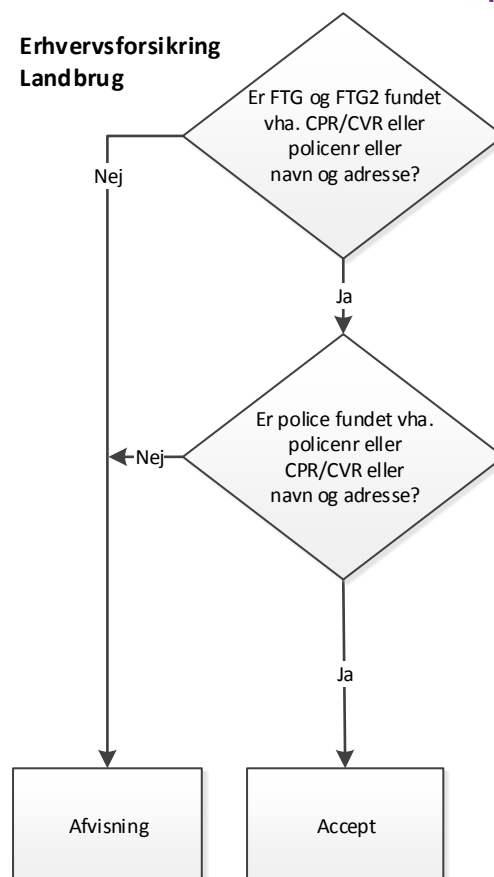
Erhvervsforsikring Landbrug

Er FTG og FTG2 fundet vha. CPR/CVR eller policenr eller navn og adresse?

Nej

Ja

Er police fundet vha. policenr eller CPR/CVR eller navn og adresse?

Nej

Ja

Afvisning

Accept